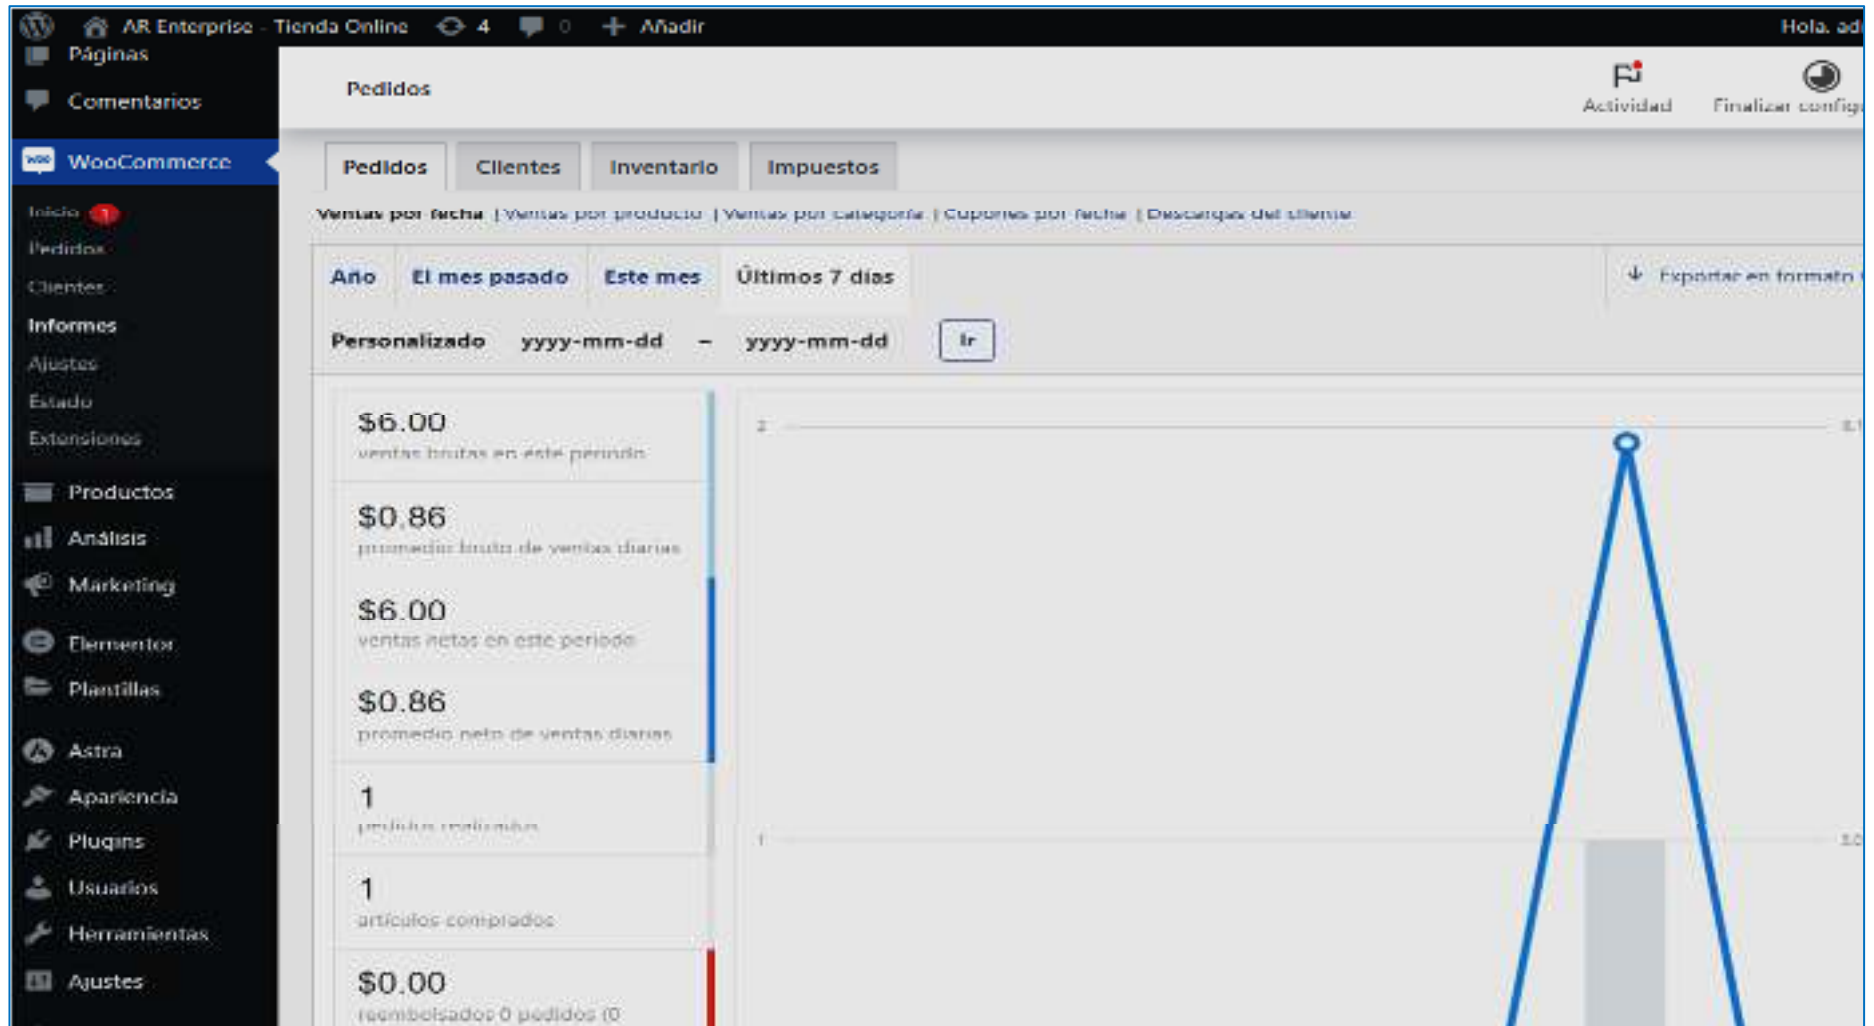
AR Enterprise - Tienda Online 4 0 Añadir Hola, ad

Páginas
Comentarios
WooCommerce
Inicio 1
Pedidos
Clientes
Informes
Ajustes
Estado
Extensiones
Productos
Análisis
Marketing
Elementor
Plantillas
Astra
Apariencia
Plugins
Usuarios
Herramientas
Ajustes

Pedidos

Actividad
Finalizar config

Pedidos | Clientes | Inventario | Impuestos

Ventas por fecha | Ventas por producto | Ventas por categoría | Cupones por fecha | Descargas del cliente

Año | El mes pasado | Este mes | Últimos 7 días

Exportar en formato

Personalizado yyyy-mm-dd – yyyy-mm-dd Ir

$6.00
ventas brutas en este periodo

$0.86
promedio bruto de ventas diarias

$6.00
ventas netas en este periodo

$0.86
promedio neto de ventas diarias

1
pedidos realizados

1
artículos comprados

$0.00
reembolsados 0 pedidos (0

2
1